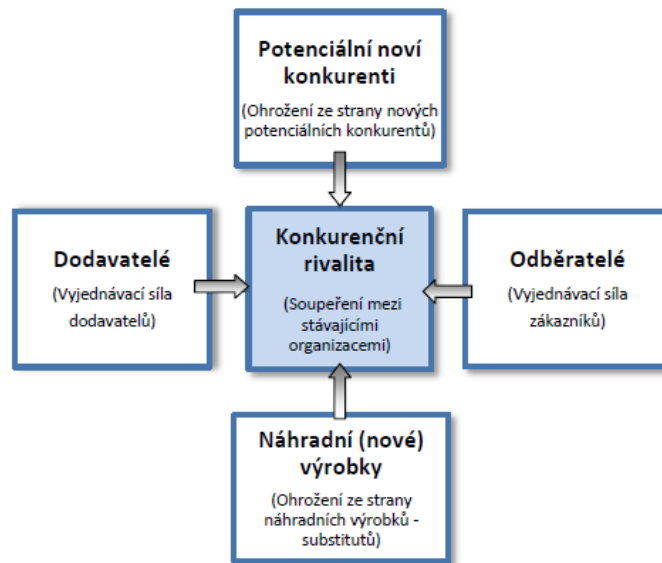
Potenciální noví konkurenti

(Ohrožení ze strany nových potenciálních konkurentů)

Dodavatelé

(Vyjednávací síla dodavatelů)

Konkurenční rivalita

(Soupeření mezi stávajícími organizacemi)

Odběratelé

(Vyjednávací síla zákazníků)

Náhradní (nové) výrobky

(Ohrožení ze strany náhradních výrobků - substitutů)